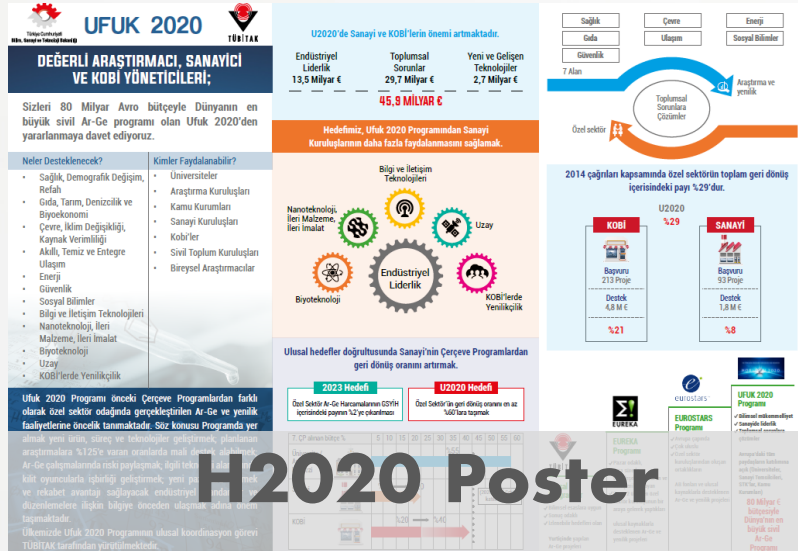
Türkiye Cumhuriyeti Bilim, Sanayi ve Teknoloji Bakanlığı

UFUK 2020

TÜBİTAK

DEĞERLİ ARAŞTIRMACI, SANAYİCİ VE KOBİ YÖNETİCİLERİ;

Sizleri 80 Milyar Avro bütçeyle Dünyanın en büyük sivil Ar-Ge programı olan Ufuk 2020'den yararlanmaya davet ediyoruz.

Neler Desteklenecek?
• Sağlık, Demografik Değişim, Refah
• Gıda, Tarım, Denizcilik ve Biyoekonomi
• Çevre, İklim Değişikliği, Kaynak Verimliliği
• Akıllı, Temiz ve Entegre Ulaşım
• Enerji
• Güvenlik
• Sosyal Bilimler
• Bilgi ve İletişim Teknolojileri
• Nanoteknoloji, İleri Malzeme, İleri İmalat
• Biyoteknoloji
• Uzay
• KOBİ'lerde Yenilikçilik

Kimler Faydalanabilir?
• Üniversiteler
• Araştırma Kuruluşları
• Kamu Kurumları
• Sanayi Kuruluşları
• Kobi'ler
• Sivil Toplum Kuruluşları
• Bireysel Araştırmacılar

Ufuk 2020 Programı önceki Çerçeve Programlardan farklı olarak özel sektör odağında gerçekleştirilen Ar-Ge ve yenilik faaliyetlerine öncelik tanımaktadır. Söz konusu Programda yer almak yeni ürün, süreç ve teknolojiler geliştirmek; planlanan araştırmalara %125'e varan oranlarda mali destek alabilmek, Ar-Ge çalışmalarında riski paylaşmak; ilgili teknoloji alanında kilit oyuncularla işbirliği geliştirmek; yeni pazarlara girmek ve rekabet avantajı sağlayacak endüstriyel standartlar ve düzenlemelere ilişkin bilgiye önceden ulaşmak adına önem taşımaktadır.

Ülkemizde Ufuk 2020 Programının ulusal koordinasyon görevi TÜBİTAK tarafından yürütülmektedir.

U2020'de Sanayi ve KOBİ'lerin önemi artmaktadır.

Endüstriyel Liderlik 13,5 Milyar €
Toplumsal Sorunlar 29,7 Milyar €
Yeni ve Gelişen Teknolojiler 2,7 Milyar €

45,9 MİLYAR €

Hedefimiz, Ufuk 2020 Programından Sanayi Kuruluşlarının daha fazla faydalanmasını sağlamak.

Bilgi ve İletişim Teknolojileri
Nanoteknoloji, İleri Malzeme, İleri İmalat
Uzay
Endüstriyel Liderlik
Biyoteknoloji
KOBİ'lerde Yenilikçilik

Ulusal hedefler doğrultusunda Sanayi'nin Çerçeve Programlardan geri dönüş oranını artırmak.

2023 Hedefi
Özel Sektör Ar-Ge Harcamalarının GSYİH içerisindeki payının %2'ye çıkarılması

U2020 Hedefi
Özel Sektör'ün geri dönüş oranını en az %60'lara taşımak

T. ÇP oranı bitiş %
5 10 15 20
KOBİ
%20

Sağlık | Çevre | Enerji
Gıda | Ulaşım | Sosyal Bilimler
Güvenlik

7 Alan

Araştırma ve yenilik

Toplumsal Sorunlara Çözümler

Özel sektör

2014 çağrıları kapsamında özel sektörün toplam geri dönüş içerisindeki payı %29'dur.

U2020
%29

KOBİ
Başvuru 213 Proje
Destek 4,8 M €
%21

SANAYİ
Başvuru 93 Proje
Destek 1,8 M €
%8

eurostars
EUREKA
EUROSTARS Programı
EUREKA Programı
UFUK 2020 Programı

80 Milyar € bütçesiyle Dünya'nın en büyük sivil Ar-Ge Programı

H2020 Poster